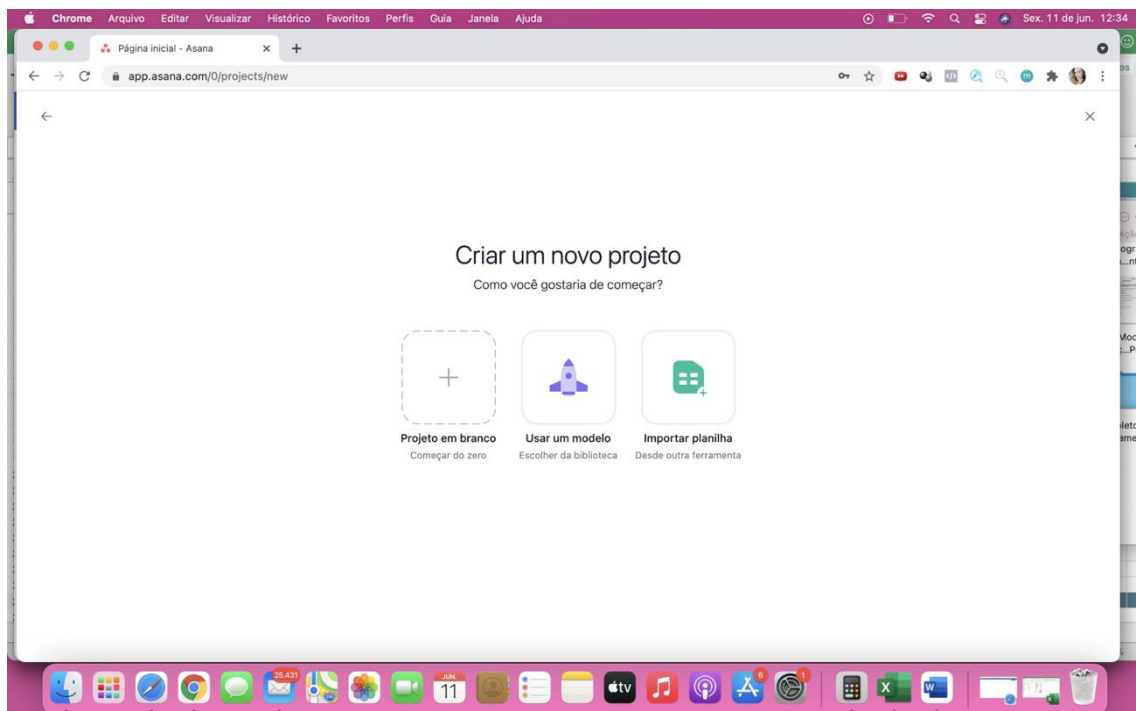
Chrome Arquivo Editar Visualizar Histórico Favoritos Perfis Guia Janela Ajuda

Sex. 11 de jun. 12:34

Página inicial - Asana

app.asana.com/0/projects/new

Criar um novo projeto

Como você gostaria de começar?

Projeto em branco
Começar do zero

Usar um modelo
Escolher da biblioteca

Importar planilha
Desde outra ferramenta

25.431

JUN.
11

tv

6

1